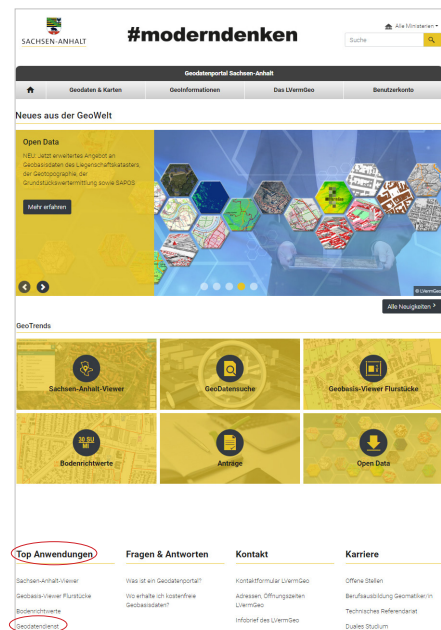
SACHSEN-ANHALT

#moderndenken

Alle Ministerien

Suche

Geodatenportal Sachsen-Anhalt

Geodaten & Karten | GeoInformationen | Das LVermGeo | Benutzerkonto

Neues aus der GeoWelt

Open Data

NEU: Jetzt erweitertes Angebot an Geobasisdaten des Liegenschaftskatasters, der Geotopographie, der Grundstückswertermittlung sowie SAPOS

Mehr erfahren

© LVermGeo

Alle Neuigkeiten

GeoTrends

Sachsen-Anhalt-Viewer

GeoDatensuche

Geobasis-Viewer Flurstücke

30 SU 80

Bodenrichtwerte

Anträge

Open Data

Top Anwendungen

Sachsen-Anhalt-Viewer

Geobasis-Viewer Flurstücke

Bodenrichtwerte

Geodatendienst

Fragen & Antworten

Was ist ein Geodatenportal?

Wo erhalte ich kostenfreie Geobasisdaten?

Kontakt

Kontaktformular LVermGeo

Adressen, Öffnungszeiten LVermGeo

Infobrief des LVermGeo

Karriere

Offene Stellen

Berufsausbildung Geomatiker/in

Technisches Referendariat

Duales Studium